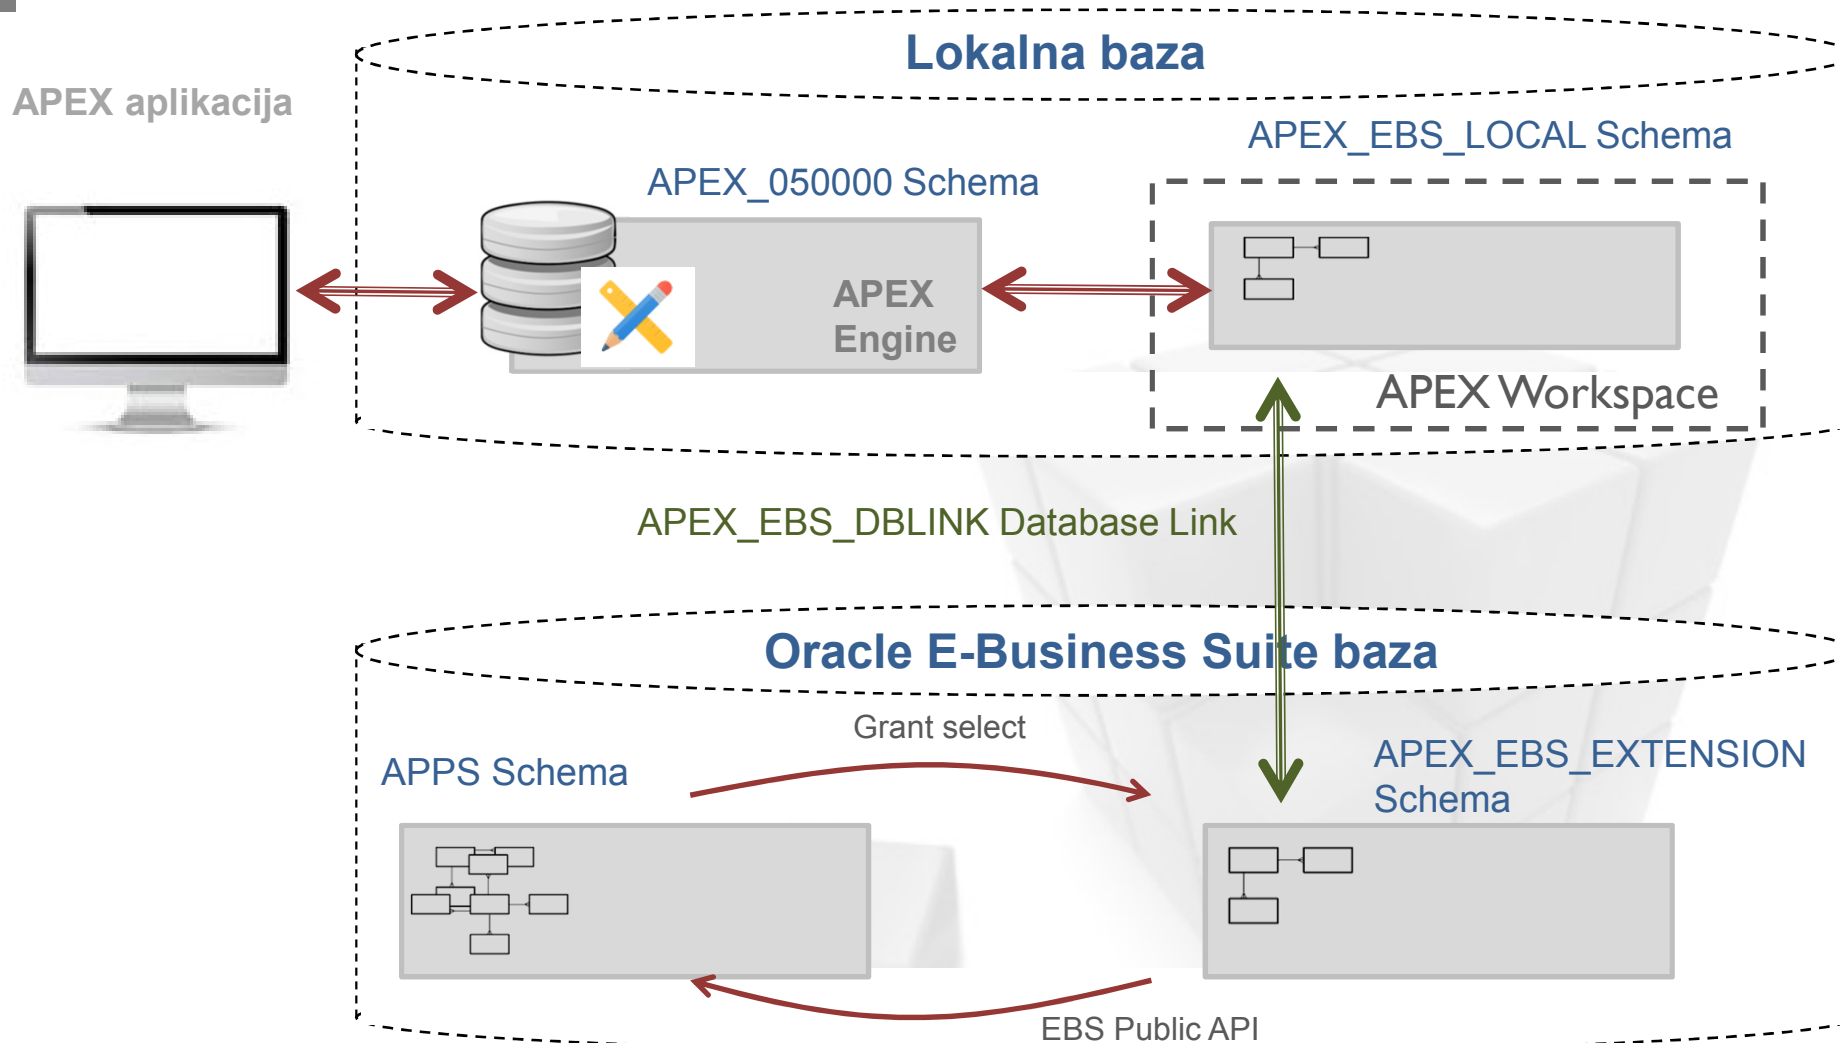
Lokalna baza

APEX aplikacija

APEX_EBS_LOCAL Schema

APEX_050000 Schema

APEX Engine

APEX Workspace

APEX_EBS_DBLINK Database Link

Oracle E-Business Suite baza

Grant select

APPS Schema

APEX_EBS_EXTENSION Schema

EBS Public API